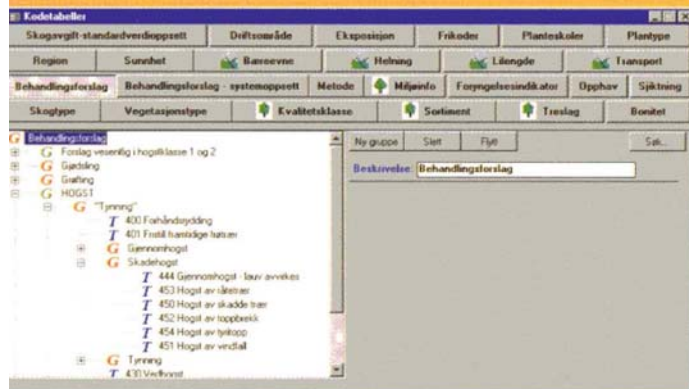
Kodetabeller

Skogavgift-standardverdioppsett | Driftsområde | Eksposisjon | Frikoder | Planteskoler | Plantype

Region | Sunnhet | Bæreevne | Helning | Lilengde | Transport

Behandlingsforslag | Behandlingsforslag - systemoppsett | Metode | Miljøinfo | Foryngelsesindikator | Opphav | Sjiktning

Skogtype | Vegetasjonstype | Kvalitetsklasse | Sortiment | Treslag | Bonitet

G Behandlingsforslag
G Forslag vesentlig i hogstklasse 1 og 2
G Gjødsling
G Grøfting
G HOGST
G "Tynning"
T 400 Forhåndsrydding
T 401 Fristill framtidige tretrær
G Gjennomhogst
G Skadehogst
T 444 Gjennomhogst - lauv avvekes
T 453 Hogst av råtetrær
T 450 Hogst av skadde trær
T 452 Hogst av toppbrekk
T 454 Hogst av tyritopp
T 451 Hogst av vindfall
G Tynning
T 430 Vedhogst

Ny gruppe | Slett | Flytt | Søk...

Beskrivelse: Behandlingsforslag